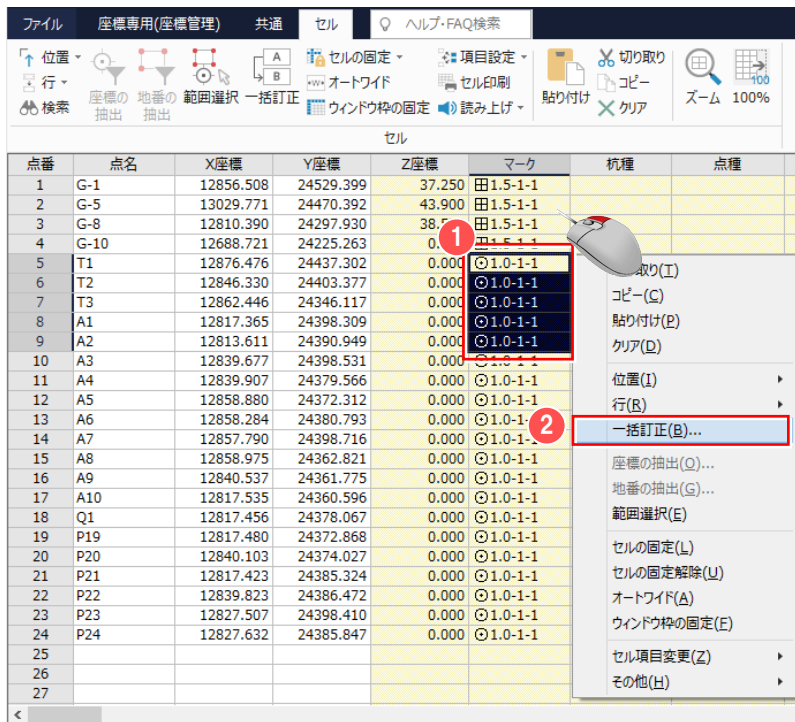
ファイル　座標専用(座標管理)　共通　セル　ヘルプ・FAQ検索

位置　行　検索　座標の抽出　地番の抽出　範囲選択　一括訂正　セルの固定　オートワイド　ウィンドウ枠の固定　項目設定　セル印刷　読み上げ　貼り付け　切り取り　コピー　クリア　ズーム　100%

セル

| 点番 | 点名 | X座標 | Y座標 | Z座標 | マーク | 杭種 | 点種 |
|---|---|---|---|---|---|---|---|
| 1 | G-1 | 12856.508 | 24529.399 | 37.250 | ⊞1.5-1-1 | | |
| 2 | G-5 | 13029.771 | 24470.392 | 43.900 | ⊞1.5-1-1 | | |
| 3 | G-8 | 12810.390 | 24297.930 | 38.5 | ⊞1.5-1-1 | | |
| 4 | G-10 | 12688.721 | 24225.263 | 0. | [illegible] | | |
| 5 | T1 | 12876.476 | 24437.302 | 0.000 | ⊙1.0-1-1 | | |
| 6 | T2 | 12846.330 | 24403.377 | 0.000 | ⊙1.0-1-1 | | |
| 7 | T3 | 12862.446 | 24346.117 | 0.000 | ⊙1.0-1-1 | | |
| 8 | A1 | 12817.365 | 24398.309 | 0.000 | ⊙1.0-1-1 | | |
| 9 | A2 | 12813.611 | 24390.949 | 0.000 | ⊙1.0-1-1 | | |
| 10 | A3 | 12839.677 | 24398.531 | 0.000 | ⊙1.0-1-1 | | |
| 11 | A4 | 12839.907 | 24379.566 | 0.000 | ⊙1.0-1-1 | | |
| 12 | A5 | 12858.880 | 24372.312 | 0.000 | ⊙1.0-1-1 | | |
| 13 | A6 | 12858.284 | 24380.793 | 0.000 | ⊙1.0-1- | | |
| 14 | A7 | 12857.790 | 24398.716 | 0.000 | ⊙1.0-1- | | |
| 15 | A8 | 12858.975 | 24362.821 | 0.000 | ⊙1.0-1- | | |
| 16 | A9 | 12840.537 | 24361.775 | 0.000 | ⊙1.0-1-1 | | |
| 17 | A10 | 12817.535 | 24360.596 | 0.000 | ⊙1.0-1-1 | | |
| 18 | Q1 | 12817.456 | 24378.067 | 0.000 | ⊙1.0-1-1 | | |
| 19 | P19 | 12817.480 | 24372.868 | 0.000 | ⊙1.0-1-1 | | |
| 20 | P20 | 12840.103 | 24374.027 | 0.000 | ⊙1.0-1-1 | | |
| 21 | P21 | 12817.423 | 24385.324 | 0.000 | ⊙1.0-1-1 | | |
| 22 | P22 | 12839.823 | 24386.472 | 0.000 | ⊙1.0-1-1 | | |
| 23 | P23 | 12827.507 | 24398.410 | 0.000 | ⊙1.0-1-1 | | |
| 24 | P24 | 12827.632 | 24385.847 | 0.000 | ⊙1.0-1-1 | | |
| 25 | | | | | | | |
| 26 | | | | | | | |
| 27 | | | | | | | |

1
2

取り(T)
コピー(C)
貼り付け(P)
クリア(D)
位置(I)
行(R)
一括訂正(B)...
座標の抽出(O)...
地番の抽出(G)...
範囲選択(E)
セルの固定(L)
セルの固定解除(U)
オートワイド(A)
ウィンドウ枠の固定(F)
セル項目変更(Z)
その他(H)